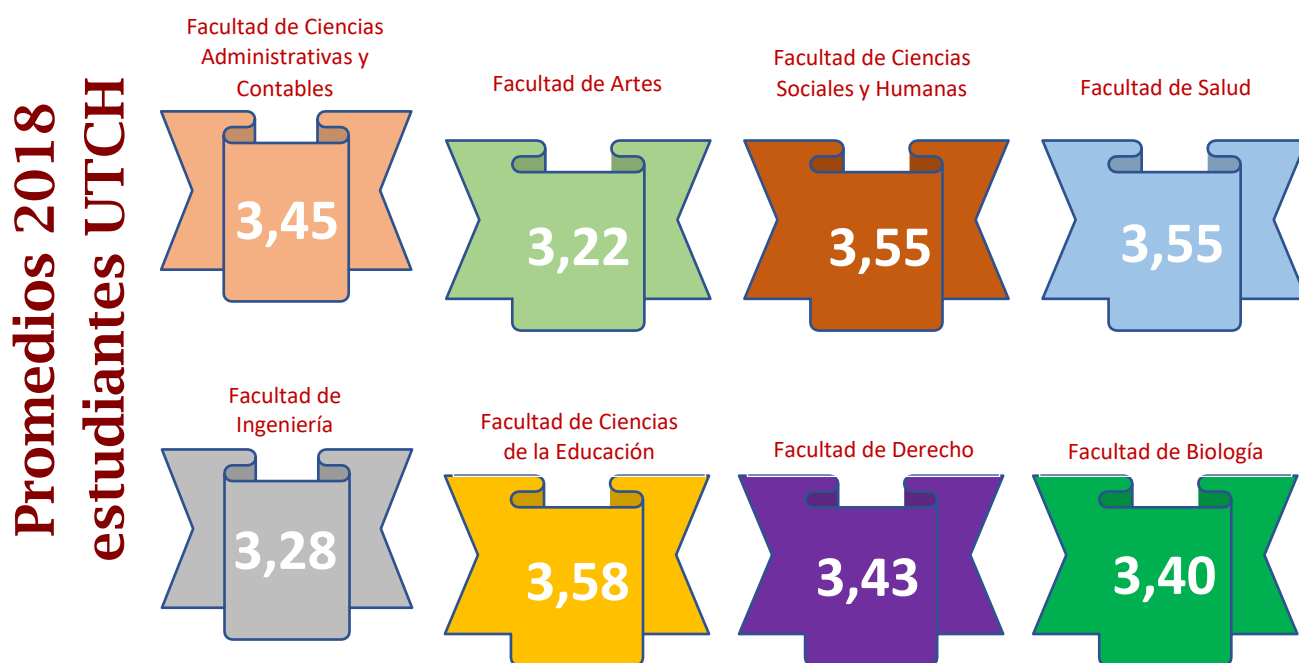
Promedios 2018 estudiantes UTCH

Facultad de Ciencias Administrativas y Contables

3,45

Facultad de Artes

3,22

Facultad de Ciencias Sociales y Humanas

3,55

Facultad de Salud

3,55

Facultad de Ingeniería

3,28

Facultad de Ciencias de la Educación

3,58

Facultad de Derecho

3,43

Facultad de Biología

3,40